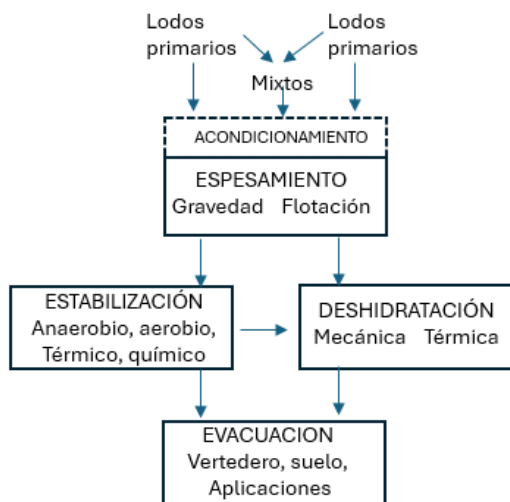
Lodos primarios

Lodos primarios

Mixtos

ACONDICIONAMIENTO

ESPESAMIENTO
Gravedad Flotación

ESTABILIZACIÓN
Anaerobio, aerobio, Térmico, químico

DESHIDRATACIÓN
Mecánica Térmica

EVACUACION
Vertedero, suelo, Aplicaciones